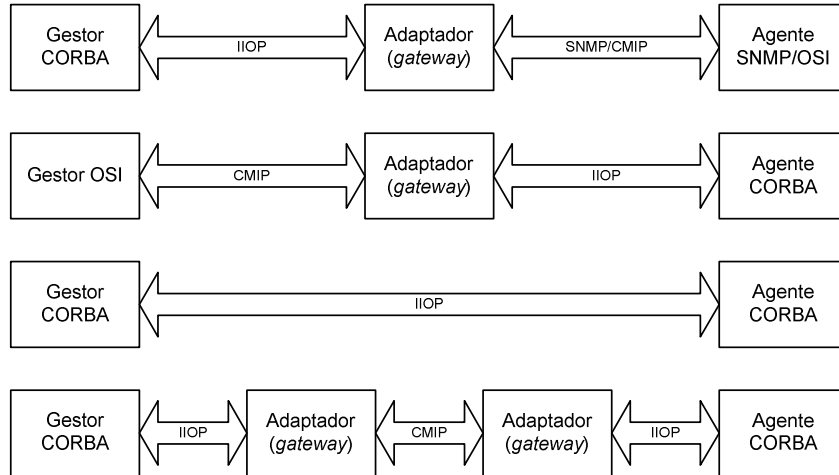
Gestor CORBA

IIOP

Adaptador (gateway)

SNMP/CMIP

Agente SNMP/OSI

Gestor OSI

CMIP

Adaptador (gateway)

IIOP

Agente CORBA

Gestor CORBA

IIOP

Agente CORBA

Gestor CORBA

IIOP

Adaptador (gateway)

CMIP

Adaptador (gateway)

IIOP

Agente CORBA